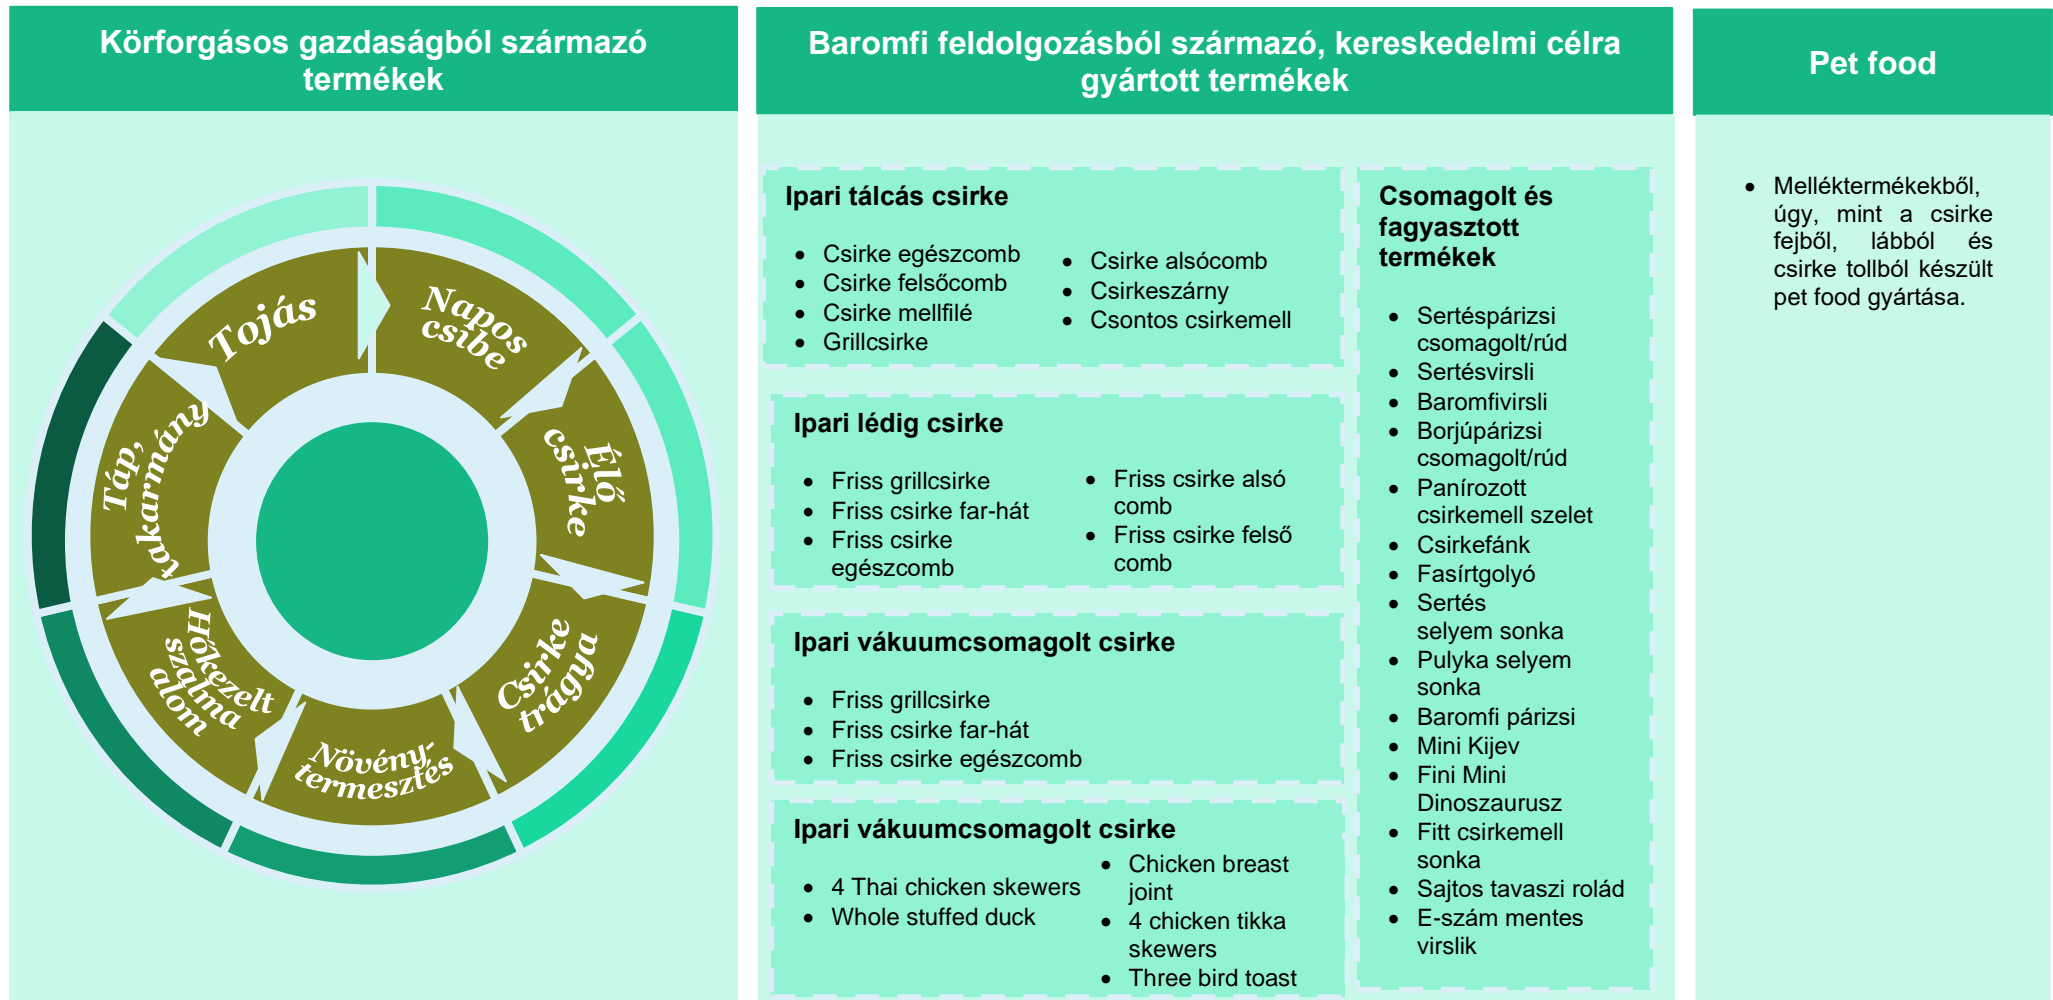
Körforgásos gazdaságból származó termékek

Tojás
Napos csibe
Élő csirke
Csirke trágya
Növény-termesztés
Hőkezelt szalma alom
Táp, takarmány

Baromfi feldolgozásból származó, kereskedelmi célra gyártott termékek

Ipari tálcás csirke

- Csirke egészcomb
- Csirke felsőcomb
- Csirke mellfilé
- Grillcsirke

- Csirke alsócomb
- Csirkeszárny
- Csontos csirkemell

Ipari lédig csirke

- Friss grillcsirke
- Friss csirke far-hát
- Friss csirke egészcomb

- Friss csirke alsó comb
- Friss csirke felső comb

Ipari vákuumcsomagolt csirke

- Friss grillcsirke
- Friss csirke far-hát
- Friss csirke egészcomb

Ipari vákuumcsomagolt csirke

- 4 Thai chicken skewers
- Whole stuffed duck

- Chicken breast joint
- 4 chicken tikka skewers
- Three bird toast

Csomagolt és fagyasztott termékek

- Sertéspárizsi csomagolt/rúd
- Sertésvirsli
- Baromfivirsli
- Borjúpárizsi csomagolt/rúd
- Panírozott csirkemell szelet
- Csirkefánk
- Fasírtgolyó
- Sertés selyem sonka
- Pulyka selyem sonka
- Baromfi párizsi
- Mini Kijev
- Fini Mini Dinoszaurusz
- Fitt csirkemell sonka
- Sajtos tavaszi rolád
- E-szám mentes virslik

Pet food

- Melléktermékekből, úgy, mint a csirke fejből, lábból és csirke tollból készült pet food gyártása.